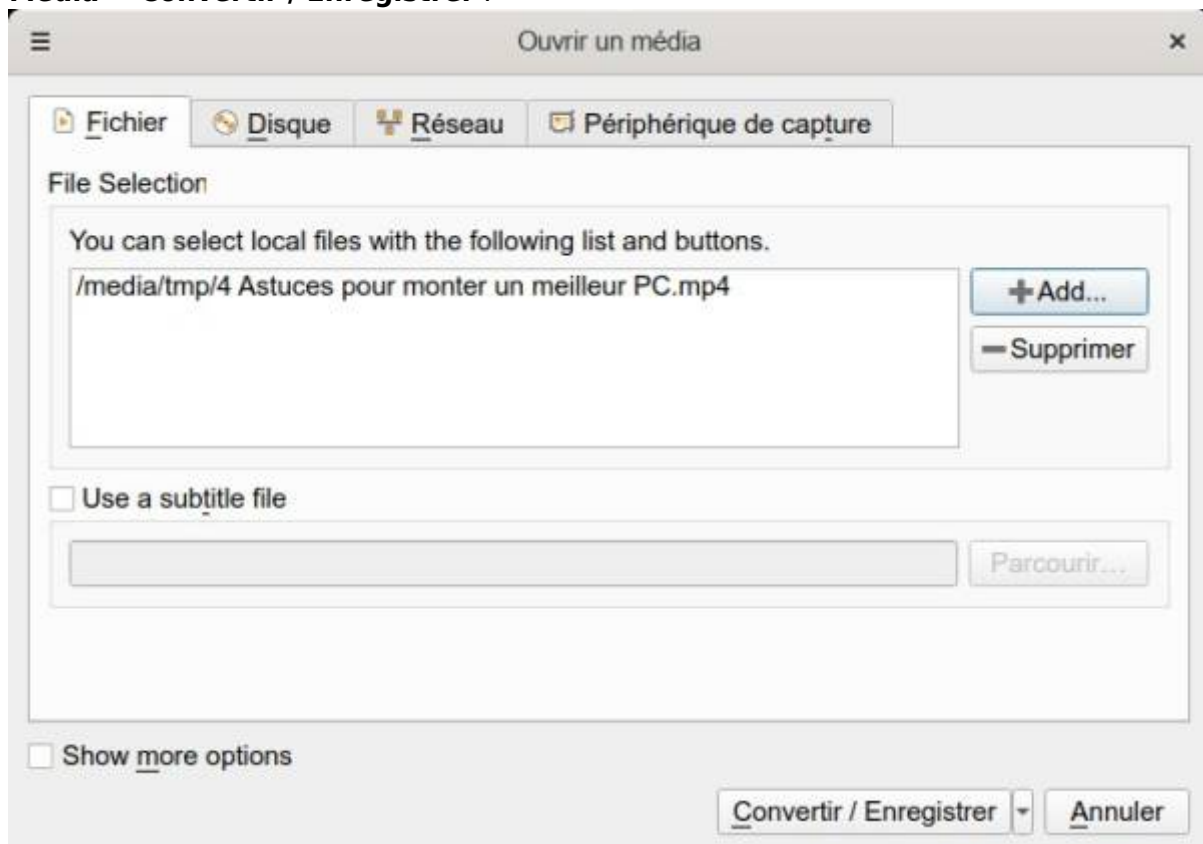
Média → Convertir / Enregistrer :

Ouvrir un média

Fichier
Disque
Réseau
Périphérique de capture

File Selection

You can select local files with the following list and buttons.

/media/tmp/4 Astuces pour monter un meilleur PC.mp4

+Add...
—Supprimer

Use a subtitle file

Parcourir...

Show more options

Convertir / Enregistrer
Annuler